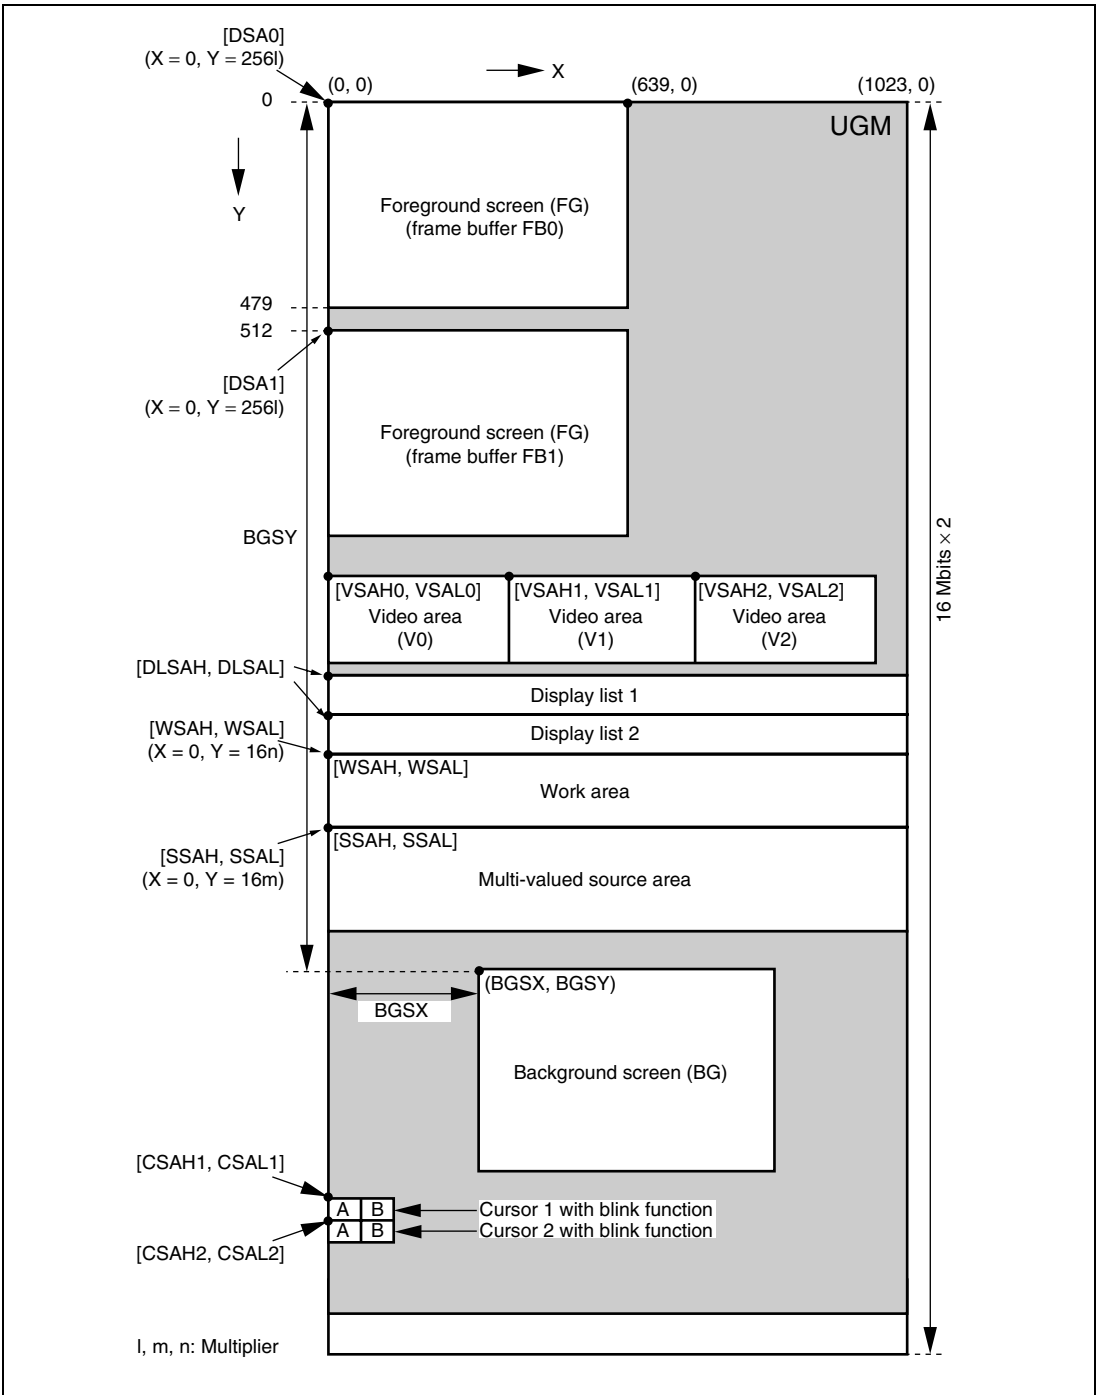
[DSA0]
(X = 0, Y = 256l)

(0, 0)

X

(639, 0)

(1023, 0)

0

UGM

Y

Foreground screen (FG)
(frame buffer FB0)

479

512

[DSA1]
(X = 0, Y = 256l)

Foreground screen (FG)
(frame buffer FB1)

BGSY

16 Mbits $\times$ 2

[VSAH0, VSAL0]
Video area
(V0)

[VSAH1, VSAL1]
Video area
(V1)

[VSAH2, VSAL2]
Video area
(V2)

[DLSAH, DLSAL]

Display list 1

Display list 2

[WSAH, WSAL]
(X = 0, Y = 16n)

[WSAH, WSAL]
Work area

[SSAH, SSAL]
(X = 0, Y = 16m)

[SSAH, SSAL]
Multi-valued source area

(BGSX, BGSY)

BGSX

Background screen (BG)

[CSAH1, CSAL1]

A B

Cursor 1 with blink function

A B

Cursor 2 with blink function

[CSAH2, CSAL2]

l, m, n: Multiplier